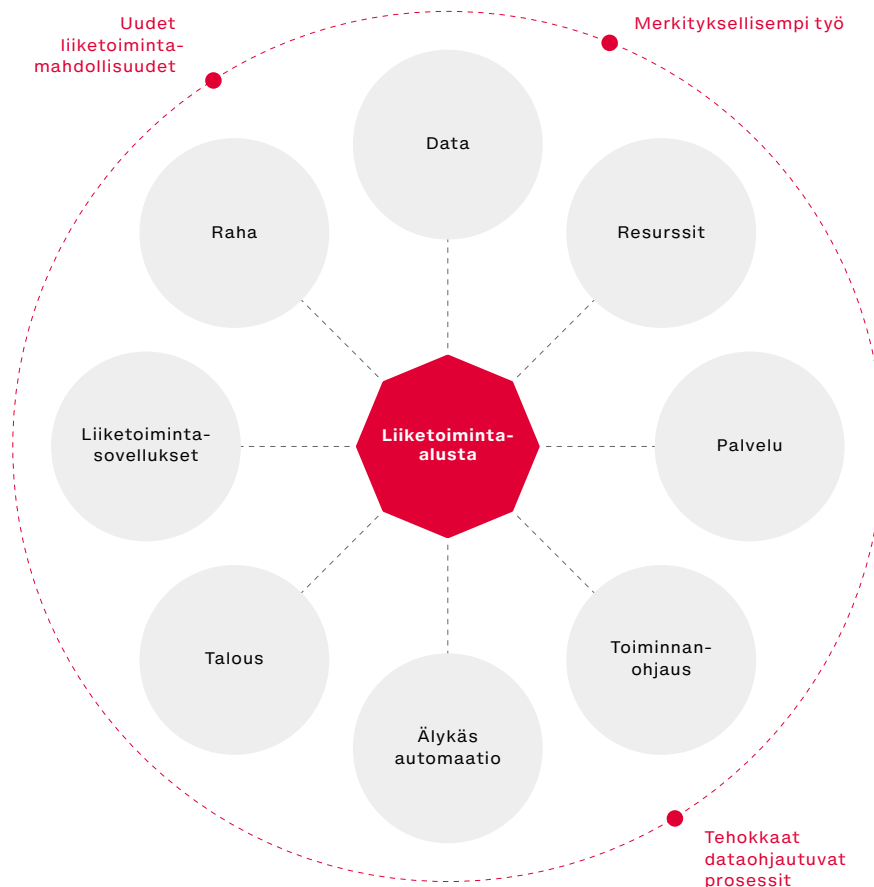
Uudet liiketoiminta-mahdollisuudet

Merkityksellisempi työ

Data

Raha

Resurssit

Liiketoiminta-sovellukset

Liiketoiminta-alusta

Palvelu

Talous

Toiminnan-ohjaus

Älykäs automaatio

Tehokkaat dataohjautuvat prosessit